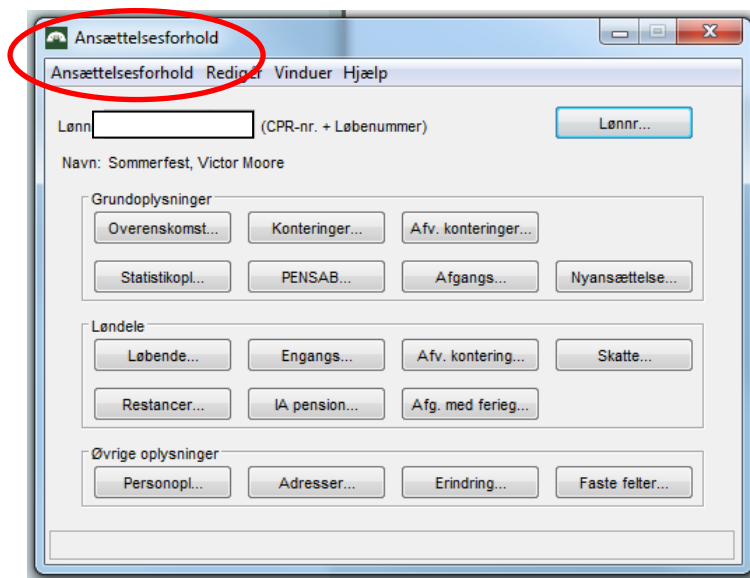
Ansættelsesforhold

Ansættelsesforhold Rediger Vinduer Hjælp

Lønn (CPR-nr. + Løbenummer)

Lønnr...

Navn: Sommerfest, Victor Moore

Grundoplysninger

Overenskomst... Konteringer... Afv. konteringer...

Statistikopl... PENSAB... Afgangs... Nyansættelse...

Løndele

Løbende... Engangs... Afv. kontering... Skatte...

Restancer... IA pension... Afg. med ferieg...

Øvrige oplysninger

Personopl... Adresser... Erindring... Faste felter...